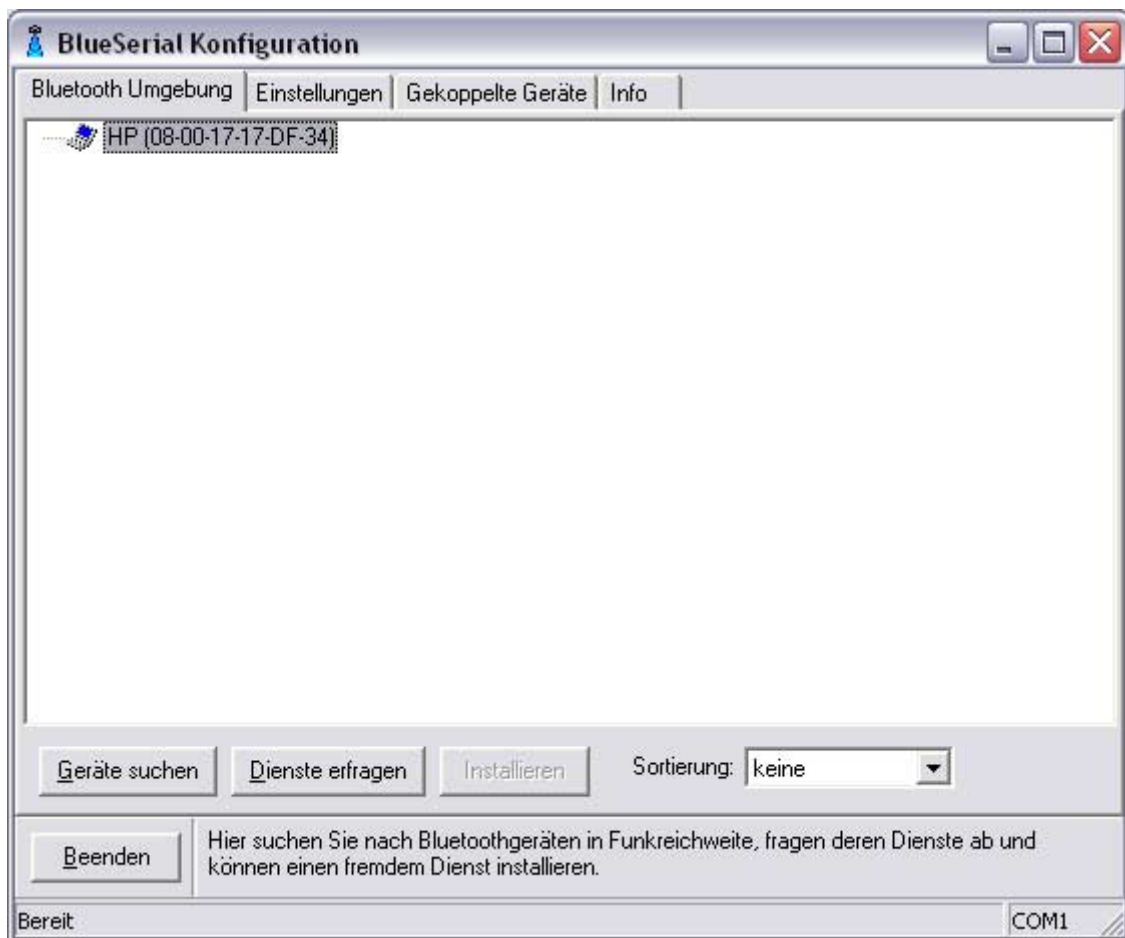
BlueSerial Konfiguration

Bluetooth Umgebung | Einstellungen | Gekoppelte Geräte | Info

HP (08-00-17-17-DF-34)

Geräte suchen | Dienste erfragen | Installieren | Sortierung: keine

Beenden

Hier suchen Sie nach Bluetoothgeräten in Funkreichweite, fragen deren Dienste ab und können einen fremdem Dienst installieren.

Bereit | COM1